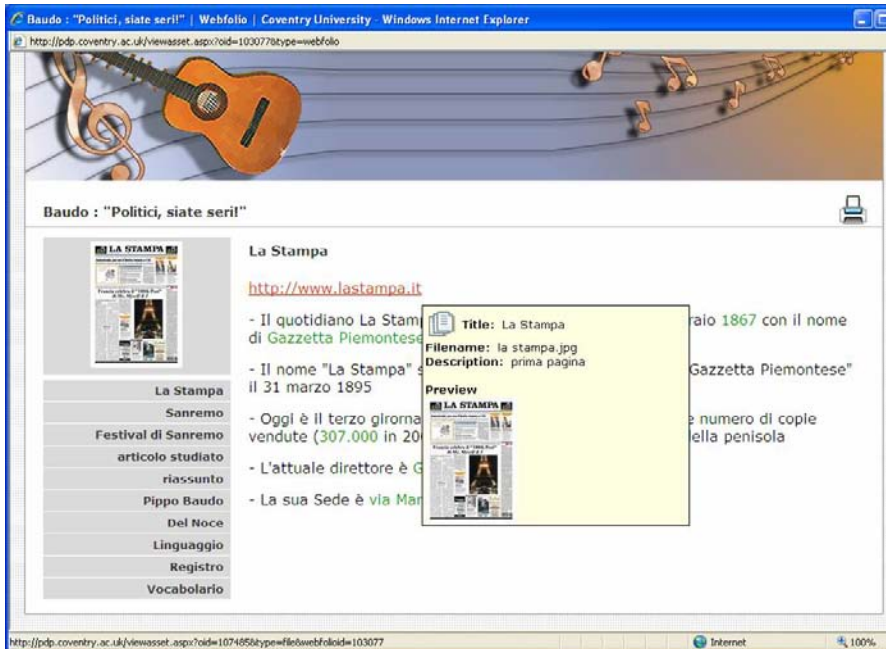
Baudo : "Politici, siate seri!" | Webfolio | Coventry University - Windows Internet Explorer

http://pdp.coventry.ac.uk/viewasset.aspx?oid=103077&type=webfolio

Baudo : "Politici, siate seri!"

LA STAMPA

La Stampa
Sanremo
Festival di Sanremo
articolo studiato
riassunto
Pippo Baudo
Del Noce
Linguaggio
Registro
Vocabolario

La Stampa

http://www.lastampa.it

- Il quotidiano La Stamp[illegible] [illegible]aio 1867 con il nome di Gazzetta Piemontese

- Il nome "La Stampa" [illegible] Gazzetta Piemontese" il 31 marzo 1895

- Oggi è il terzo giornal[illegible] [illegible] numero di copie vendute (307.000 in 20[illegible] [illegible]ella penisola

- L'attuale direttore è G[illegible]

- La sua Sede è via Mar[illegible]

Title: La Stampa
Filename: la stampa.jpg
Description: prima pagina
Preview
LA STAMPA

http://pdp.coventry.ac.uk/viewasset.aspx?oid=107485&type=file&webfolioid=103077

Internet

100%